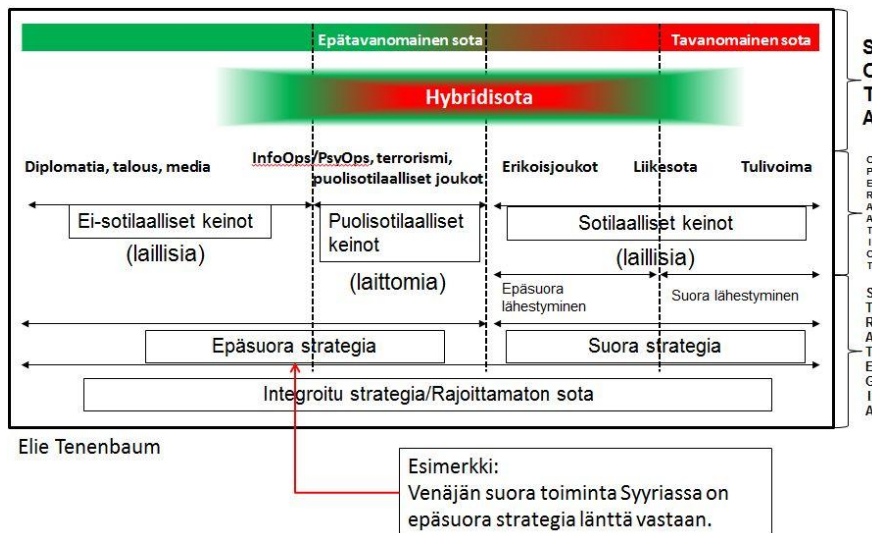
Epätavanomainen sota

Tavanomainen sota

Hybridisota

Diplomatia, talous, media

InfoOps/PsyOps, terrorismi, puolisotilaalliset joukot

Erikoisjoukot

Liikesota

Tulivoima

Ei-sotilaalliset keinot

(laillisia)

Puolisotilaalliset keinot

(laittomia)

Sotilaalliset keinot

(laillisia)

Epäsuora lähestyminen

Suora lähestyminen

Epäsuora strategia

Suora strategia

Integroitu strategia/Rajoittamaton sota

Elie Tenenbaum

Esimerkki:
Venäjän suora toiminta Syyriassa on epäsuora strategia länttä vastaan.

S
O
T
A

O
P
E
R
A
A
T
I
O
T

S
T
R
A
T
E
G
I
A